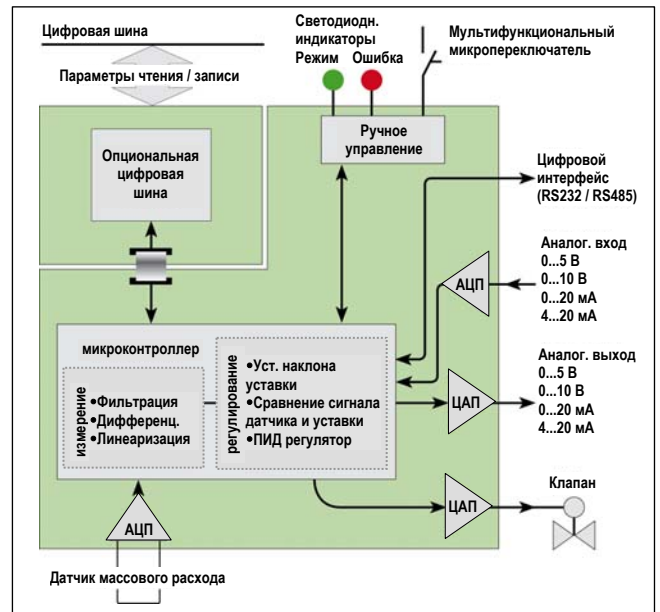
Цифровая шина

Параметры чтения / записи

Светодиодн. индикаторы

Режим

Ошибка

Мультифункциональный микропереключатель

Опциональная цифровая шина

Ручное управление

Цифровой интерфейс (RS232 / RS485)

Аналог. вход
0...5 В
0...10 В
0...20 мА
4...20 мА

АЦП

микроконтроллер

измерение

•Фильтрация
•Дифференц.
•Линеаризация

регулирование

•Уст. наклона уставки
•Сравнение сигнала датчика и уставки
•ПИД регулятор

ЦАП

Аналог. выход
0...5 В
0...10 В
0...20 мА
4...20 мА

ЦАП

Клапан

АЦП

Датчик массового расхода